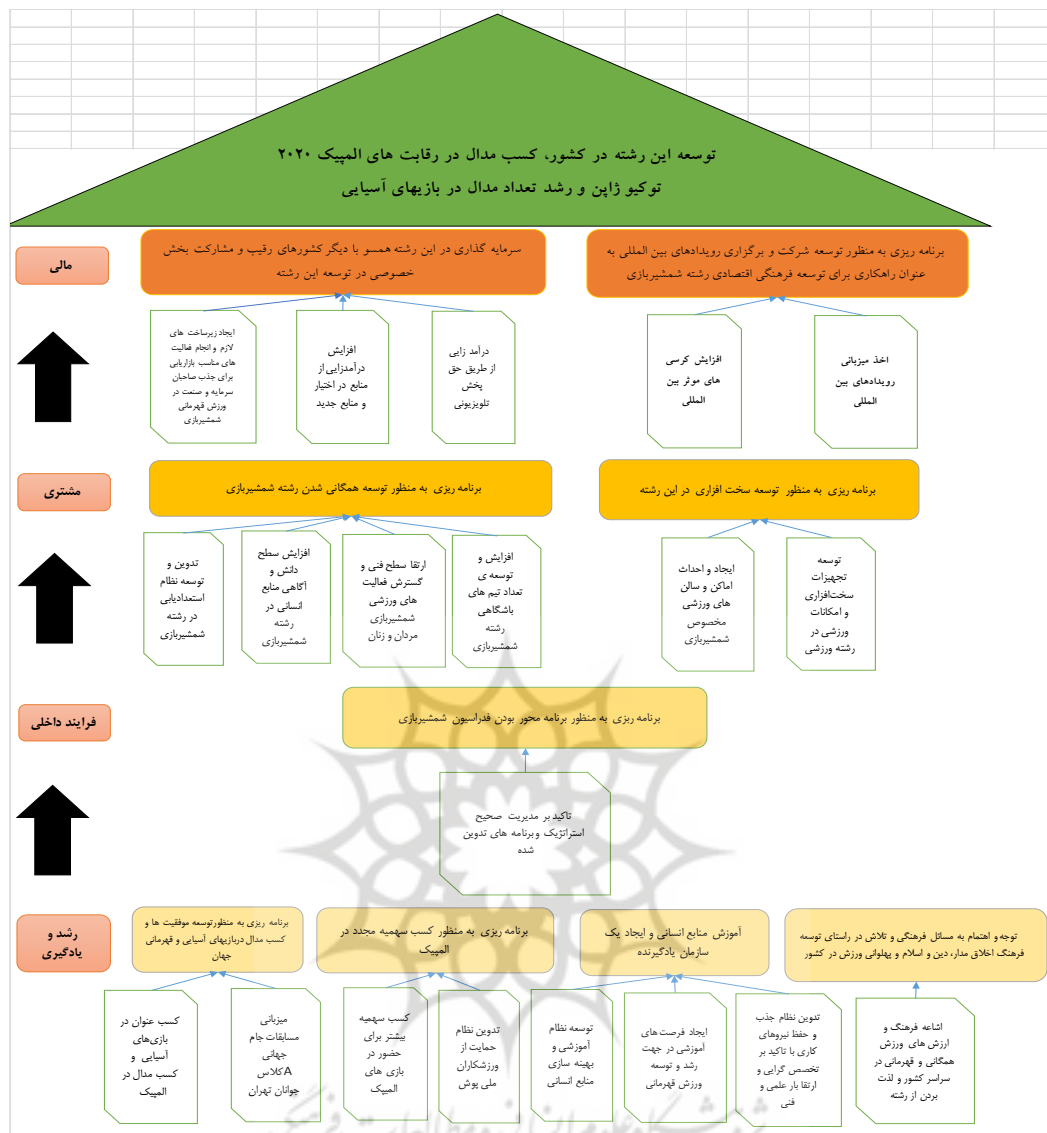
توسعه این رشته در کشور، کسب مدال در رقابت های المپیک ۲۰۲۰ توکیو ژاپن و رشد تعداد مدال در بازیهای آسیایی

مالی

برنامه ریزی به منظور توسعه شرکت و برگزاری رویدادهای بین المللی به عنوان راهکاری برای توسعه فرهنگی اقتصادی رشته شمشیربازی

سرمایه گذاری در این رشته همسو با دیگر کشورهای رقیب و مشارکت بخش خصوصی در توسعه این رشته

اخذ میزبانی رویدادهای بین المللی

افزایش کرسی های موثر بین المللی

درآمد زایی از طریق حق پخش تلویزیونی

افزایش درآمدزایی از منابع در اختیار و منابع جدید

ایجاد زیرساخت های لازم و انجام فعالیت های مناسب بازاریابی برای جذب صاحبان سرمایه و صنعت در ورزش قهرمانی شمشیربازی

مشتری

برنامه ریزی به منظور توسعه سخت افزاری در این رشته

برنامه ریزی به منظور توسعه همگانی شدن رشته شمشیربازی

توسعه تجهیزات سخت‌افزاری و امکانات ورزشی در رشته ورزشی

ایجاد و احداث اماکن و سالن های ورزشی مخصوص شمشیربازی

افزایش و توسعه ی تعداد تیم های باشگاهی رشته شمشیربازی

ارتقا سطح فنی و گسترش فعالیت های ورزشی شمشیربازی مردان و زنان

افزایش سطح دانش و آگاهی منابع انسانی در رشته شمشیربازی

تدوین و توسعه نظام استعدادیابی در رشته شمشیربازی

فرایند داخلی

برنامه ریزی به منظور برنامه محور بودن فدراسیون شمشیربازی

تاکید بر مدیریت صحیح استراتژیک وبرنامه های تدوین شده

رشد و یادگیری

توجه و اهتمام به مسائل فرهنگی و تلاش در راستای توسعه فرهنگ اخلاق مدار، دین و اسلام و پهلوانی ورزش در کشور

آموزش منابع انسانی و ایجاد یک سازمان یادگیرنده

برنامه ریزی به منظور کسب سهمیه مجدد در المپیک

برنامه ریزی به منظورتوسعه موفقیت ها و کسب مدال دربازیهای آسیایی و قهرمانی جهان

اشاعه فرهنگ و ارزش های ورزش همگانی و قهرمانی در سراسر کشور و لذت بردن از رشته

تدوین نظام جذب و حفظ نیروهای کاری با تاکید بر تخصص گرایی و ارتقا بار علمی و فنی

ایجاد فرصت های آموزشی در جهت رشد و توسعه ورزش قهرمانی

توسعه نظام آموزشی و بهینه سازی منابع انسانی

تدوین نظام حمایت از ورزشکاران ملی پوش

کسب سهمیه بیشتر برای حضور در بازی های المپیک

میزبانی مسابقات جام جهانی A کلاس جوانان تهران

کسب عنوان در بازی‌های آسیایی و کسب مدال در المپیک